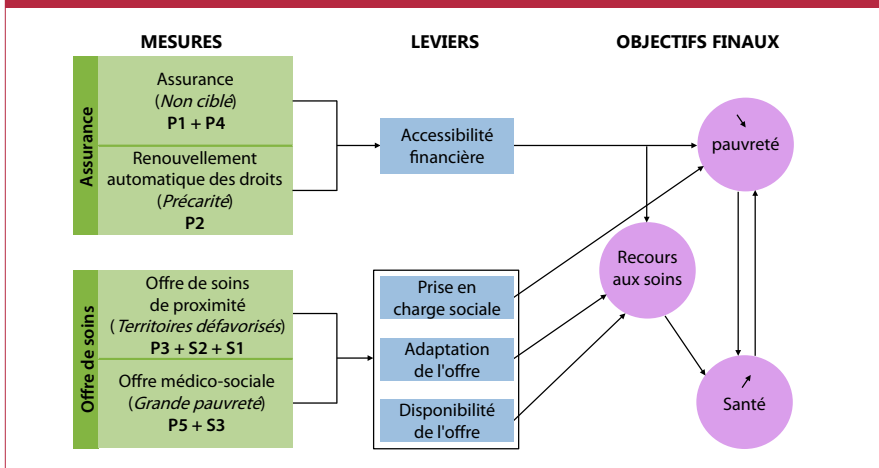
MESURES

LEVIERS

OBJECTIFS FINAUX

Assurance

Assurance
(*Non ciblé*)
P1 + P4

Renouvellement automatique des droits
(*Précarité*)
P2

Accessibilité financière

↘
pauvreté

Recours aux soins

Offre de soins

Offre de soins de proximité
(*Territoires défavorisés*)
P3 + S2 + S1

Offre médico-sociale
(*Grande pauvreté*)
P5 + S3

Prise en charge sociale

Adaptation de l'offre

Disponibilité de l'offre

↗
Santé